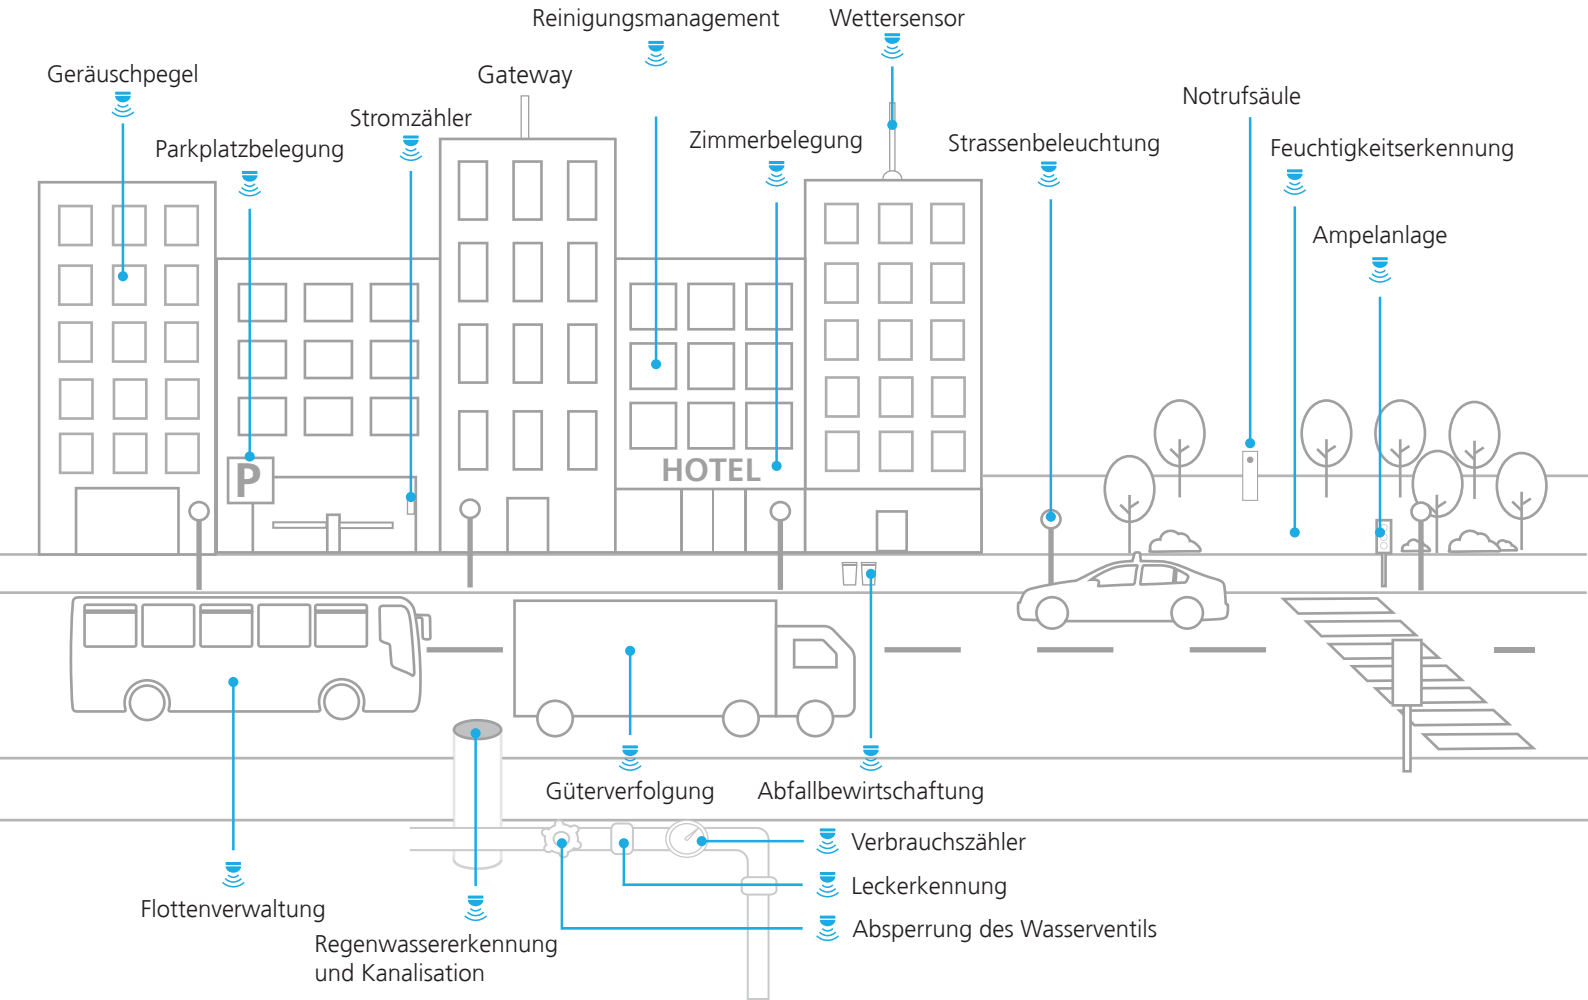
Reinigungsmanagement
Wettersensor
Geräuschpegel
Gateway
Notrufsäule
Stromzähler
Parkplatzbelegung
Zimmerbelegung
Strassenbeleuchtung
Feuchtigkeitserkennung
Ampelanlage
P
HOTEL
Güterverfolgung
Abfallbewirtschaftung
Verbrauchszähler
Leckerkennung
Absperrung des Wasserventils
Flottenverwaltung
Regenwassererkennung und Kanalisation